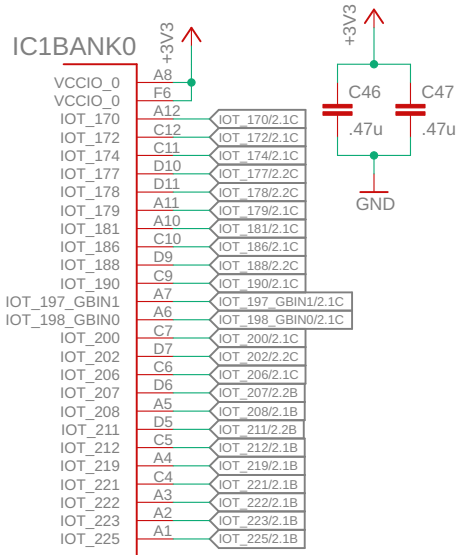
IC1BANK0

+3V3

VCCIO_0 A8
VCCIO_0 F6
IOT_170 A12 IOT_170/2.1C
IOT_172 C12 IOT_172/2.1C
IOT_174 C11 IOT_174/2.1C
IOT_177 D10 IOT_177/2.2C
IOT_178 D11 IOT_178/2.2C
IOT_179 A11 IOT_179/2.1C
IOT_181 A10 IOT_181/2.1C
IOT_186 C10 IOT_186/2.1C
IOT_188 D9 IOT_188/2.2C
IOT_190 C9 IOT_190/2.1C
IOT_197_GBIN1 A7 IOT_197_GBIN1/2.1C
IOT_198_GBIN0 A6 IOT_198_GBIN0/2.1C
IOT_200 C7 IOT_200/2.1C
IOT_202 D7 IOT_202/2.2C
IOT_206 C6 IOT_206/2.1C
IOT_207 D6 IOT_207/2.2B
IOT_208 A5 IOT_208/2.1B
IOT_211 D5 IOT_211/2.2B
IOT_212 C5 IOT_212/2.1B
IOT_219 A4 IOT_219/2.1B
IOT_221 C4 IOT_221/2.1B
IOT_222 A3 IOT_222/2.1B
IOT_223 A2 IOT_223/2.1B
IOT_225 A1 IOT_225/2.1B

+3V3

C46
.47u

C47
.47u

GND